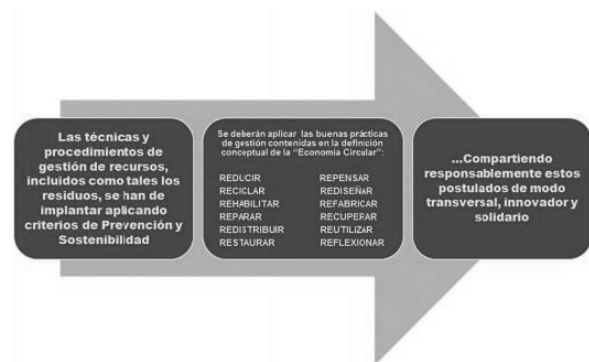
Las técnicas y procedimientos de gestión de recursos, incluidos como tales los residuos, se han de implantar aplicando criterios de Prevención y Sostenibilidad

Se deberán aplicar las buenas prácticas de gestión contenidas en la definición conceptual de la "Economía Circular":

| | |
|---|---|
| REDUCIR | REPENSAR |
| RECICLAR | REDISEÑAR |
| REHABILITAR | REFABRICAR |
| REPARAR | RECUPERAR |
| REDISTRIBUIR | REUTILIZAR |
| RESTAURAR | REFLEXIONAR |

...Compartiendo responsablemente estos postulados de modo transversal, innovador y solidario